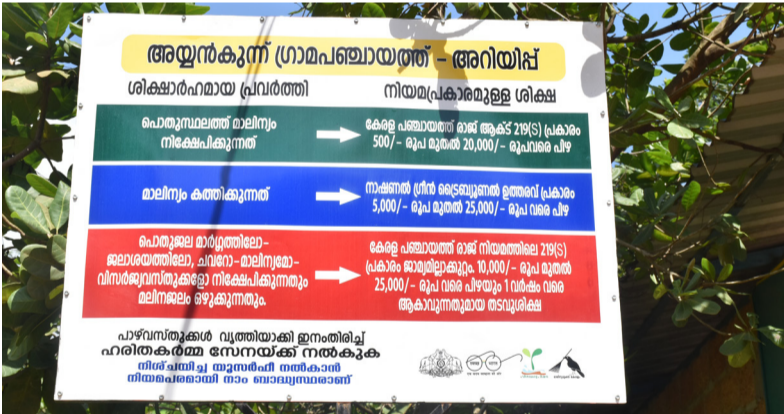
അയ്യൻകുന്ന് ഗ്രാമപഞ്ചായത്ത് - അറിയിപ്പ്

ശിക്ഷാർഹമായ പ്രവർത്തി

നിയമപ്രകാരമുള്ള ശിക്ഷ

പൊതുസ്ഥലത്ത് മാലിന്യം നിക്ഷേപിക്കുന്നത്

കേരള പഞ്ചായത്ത് രാജ് ആക്ട് 219(S) പ്രകാരം 500/- രൂപ മുതൽ 20,000/- രൂപവരെ പിഴ

മാലിന്യം കത്തിക്കുന്നത്

നാഷണൽ ഗ്രീൻ ട്രൈബ്യൂണൽ ഉത്തരവ് പ്രകാരം 5,000/- രൂപ മുതൽ 25,000/- രൂപ വരെ പിഴ

പൊതുജല മാർഗ്ഗത്തിലോ-ജലാശയത്തിലോ, ചാലോ- മാലിന്യമോ-വിസർജ്ജ്യവസ്തുക്കളോ നിക്ഷേപിക്കുന്നതും മലിനജലം ഒഴുക്കുന്നതും

കേരള പഞ്ചായത്ത് രാജ് നിയമത്തിലെ 219(S) പ്രകാരം ജാമ്യമില്ലാക്കുറ്റം. 10,000/- രൂപ മുതൽ 25,000/- രൂപ വരെ പിഴയും 1 വർഷം വരെ ആകാവുന്നതുമായ തടവുശിക്ഷ

പാഴ്‌വസ്തുക്കൾ വൃത്തിയാക്കി ഇനംതിരിച്ച് ഹരിതകർമ്മ സേനയ്ക്ക് നൽകുക

നിശ്ചയിച്ച യൂസർഫീ നൽകാൻ നിയമപരമായി നാം ബാധ്യസ്ഥരാണ്